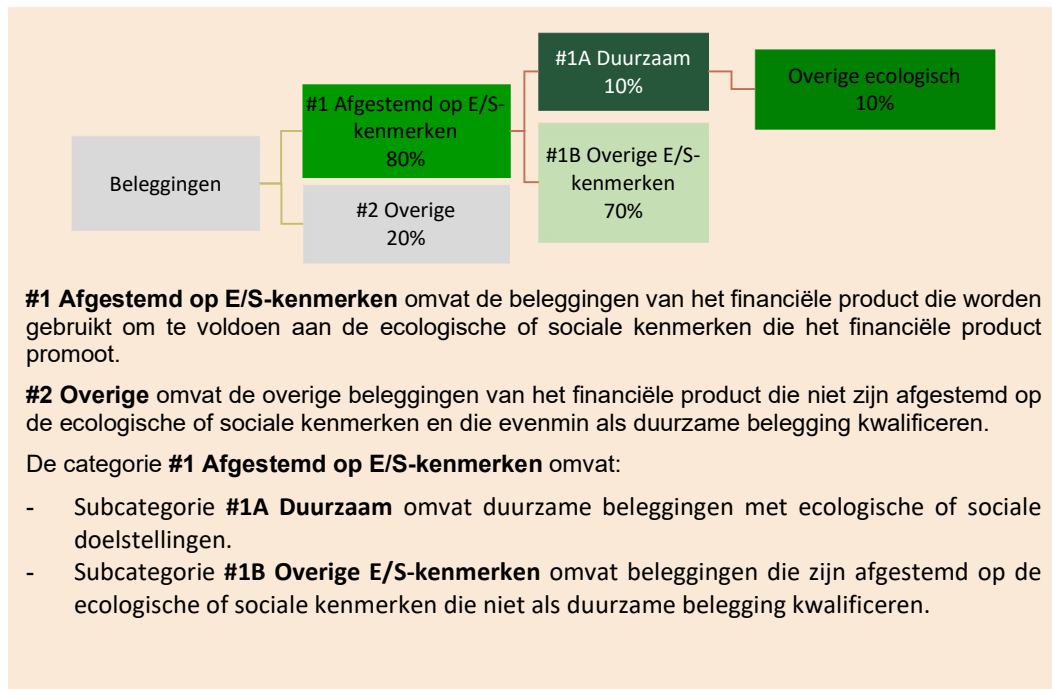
Beleggingen

#1 Afgestemd op E/S-kenmerken
80%

#2 Overige
20%

#1A Duurzaam
10%

#1B Overige E/S-kenmerken
70%

Overige ecologisch
10%

**#1 Afgestemd op E/S-kenmerken** omvat de beleggingen van het financiële product die worden gebruikt om te voldoen aan de ecologische of sociale kenmerken die het financiële product promoot.

**#2 Overige** omvat de overige beleggingen van het financiële product die niet zijn afgestemd op de ecologische of sociale kenmerken en die evenmin als duurzame belegging kwalificeren.

De categorie **#1 Afgestemd op E/S-kenmerken** omvat:

- Subcategorie **#1A Duurzaam** omvat duurzame beleggingen met ecologische of sociale doelstellingen.
- Subcategorie **#1B Overige E/S-kenmerken** omvat beleggingen die zijn afgestemd op de ecologische of sociale kenmerken die niet als duurzame belegging kwalificeren.